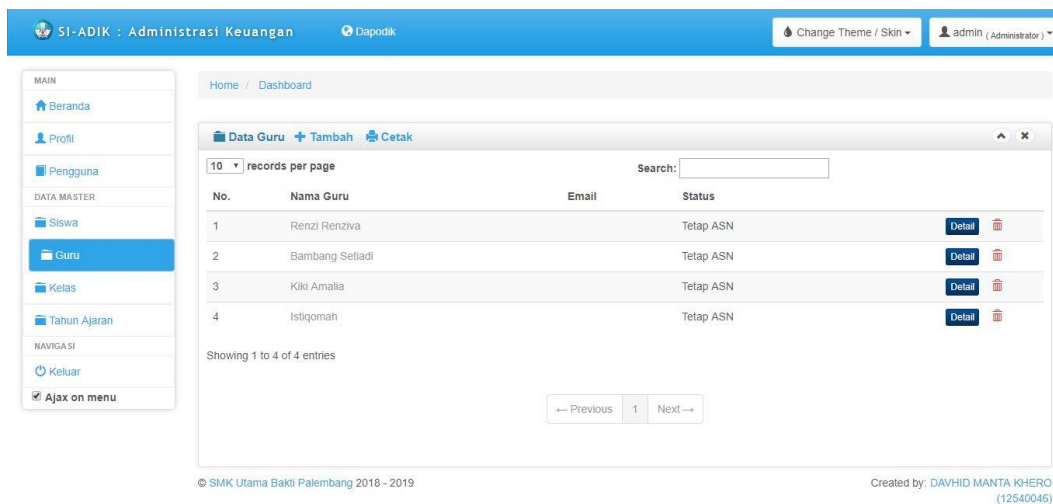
SI-ADIK : Administrasi Keuangan Dapodik

Change Theme / Skin

admin (Administrator)

MAIN
Beranda
Profil
Pengguna
DATA MASTER
Siswa
Guru
Kelas
Tahun Ajaran
NAVIGASI
Keluar
Ajax on menu

Home / Dashboard

Data Guru + Tambah Cetak

10 records per page

Search:

| No. | Nama Guru | Email | Status | |
|---|---|---|---|---|
| 1 | Renzi Renziva | | Tetap ASN | Detail |
| 2 | Bambang Setiadi | | Tetap ASN | Detail |
| 3 | Kiki Amalia | | Tetap ASN | Detail |
| 4 | Istiqomah | | Tetap ASN | Detail |

Showing 1 to 4 of 4 entries

← Previous 1 Next →

© SMK Utama Bakti Palembang 2018 - 2019

Created by: DAVHID MANTA KHERO (12540046)